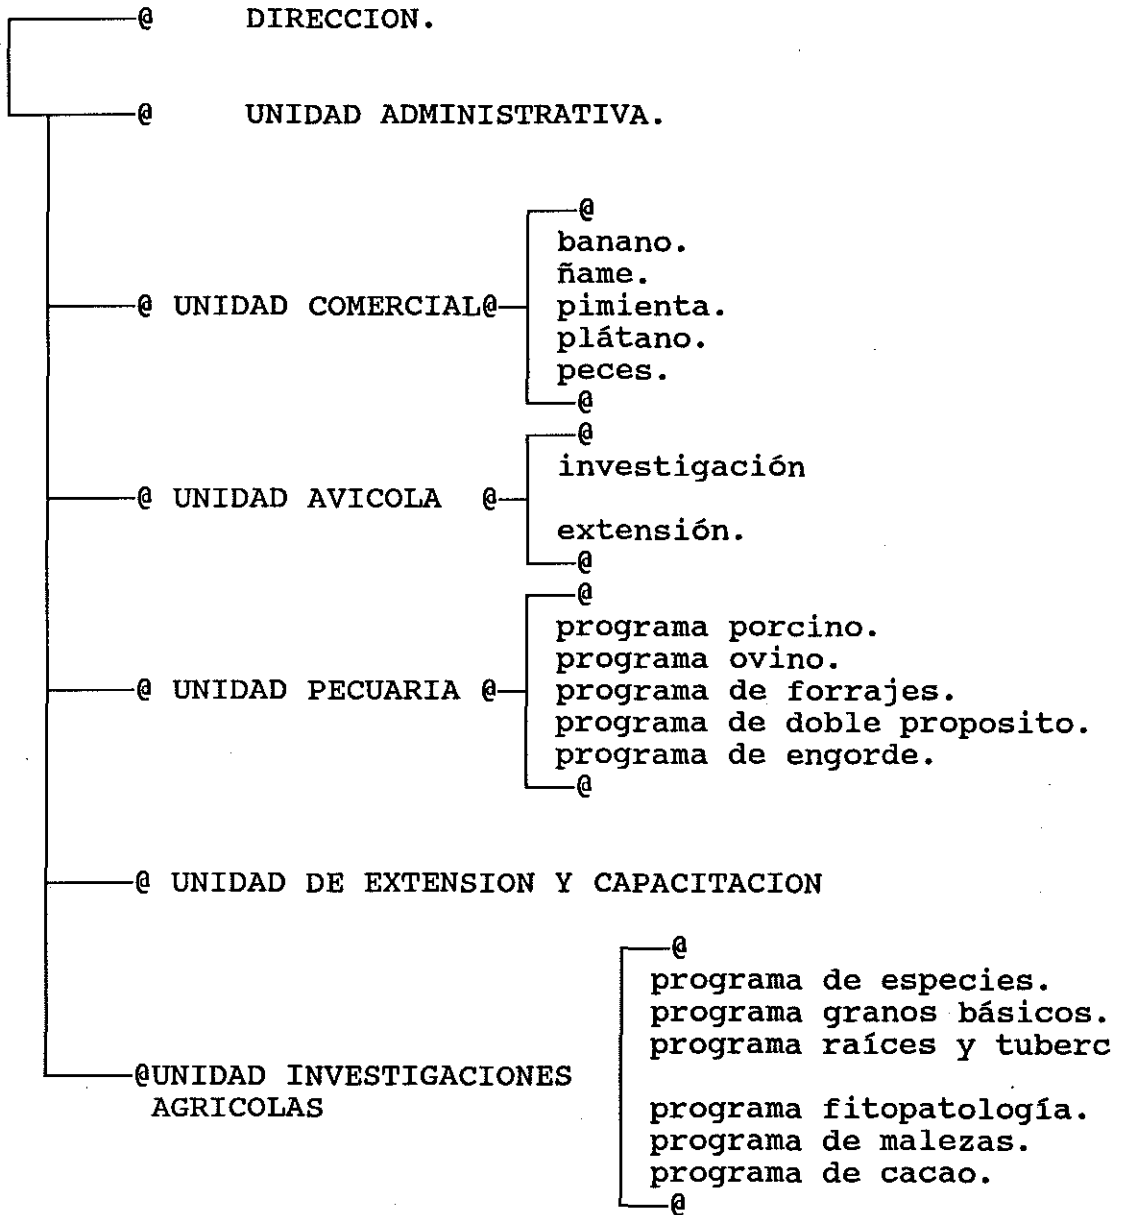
@ DIRECCION.

@ UNIDAD ADMINISTRATIVA.

@ UNIDAD COMERCIAL@
@
banano.
ñame.
pimienta.
plátano.
peces.
@

@ UNIDAD AVICOLA @
@
investigación

extensión.
@

@ UNIDAD PECUARIA @
@
programa porcino.
programa ovino.
programa de forrajes.
programa de doble proposito.
programa de engorde.
@

@ UNIDAD DE EXTENSION Y CAPACITACION

@UNIDAD INVESTIGACIONES AGRICOLAS
@
programa de especies.
programa granos básicos.
programa raíces y tuberc

programa fitopatología.
programa de malezas.
programa de cacao.
@